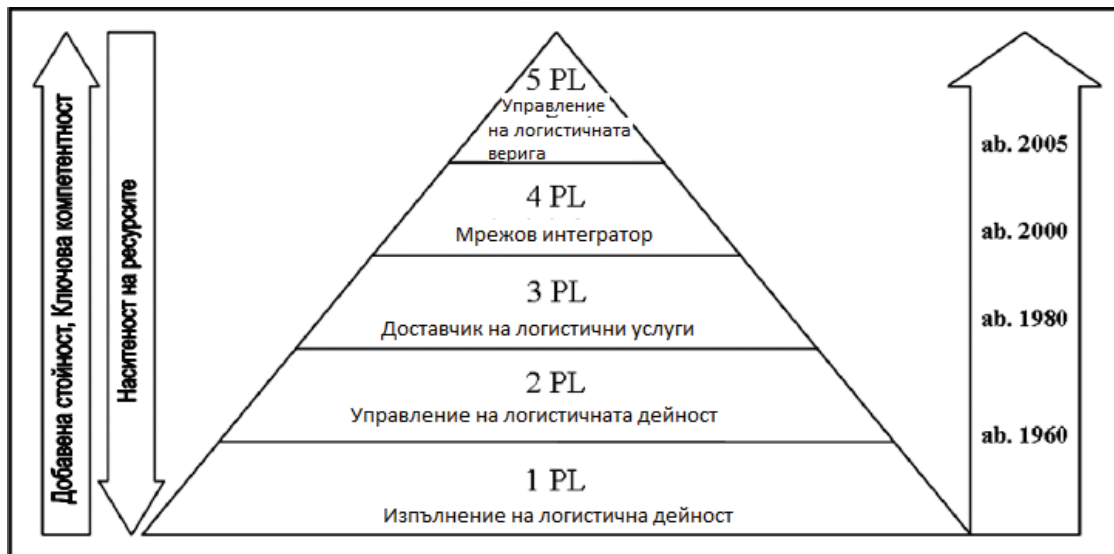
Добавена стойност, Ключова компетентност

Наситеност на ресурсите

5 PL
Управление на логистичната верига

4 PL
Мрежов интегратор

3 PL
Доставчик на логистични услуги

2 PL
Управление на логистичната дейност

1 PL
Изпълнение на логистична дейност

ab. 2005

ab. 2000

ab. 1980

ab. 1960